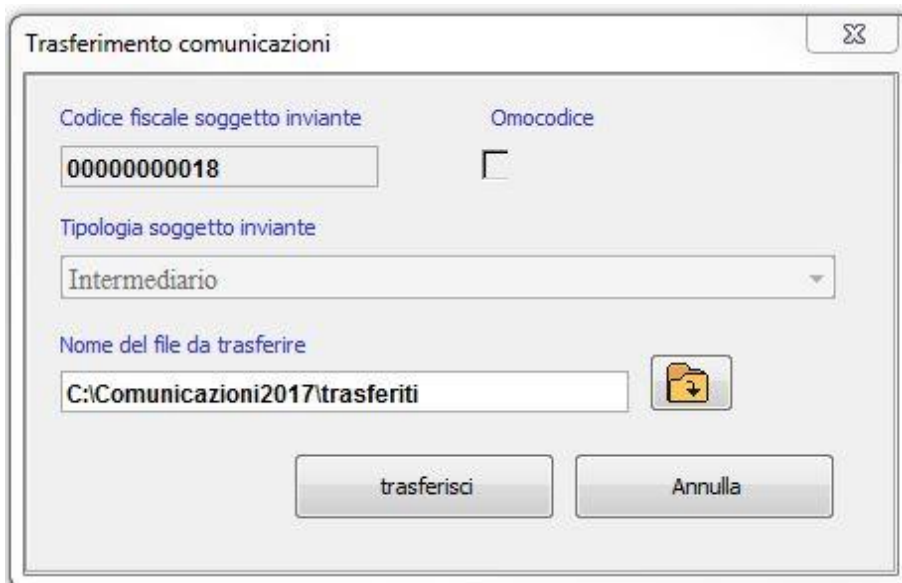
Trasferimento comunicazioni

Codice fiscale soggetto inviante

Omocodice

00000000018

Tipologia soggetto inviante

Intermediario

Nome del file da trasferire

C:\Comunicazioni2017\trasferiti

trasferisci

Annulla